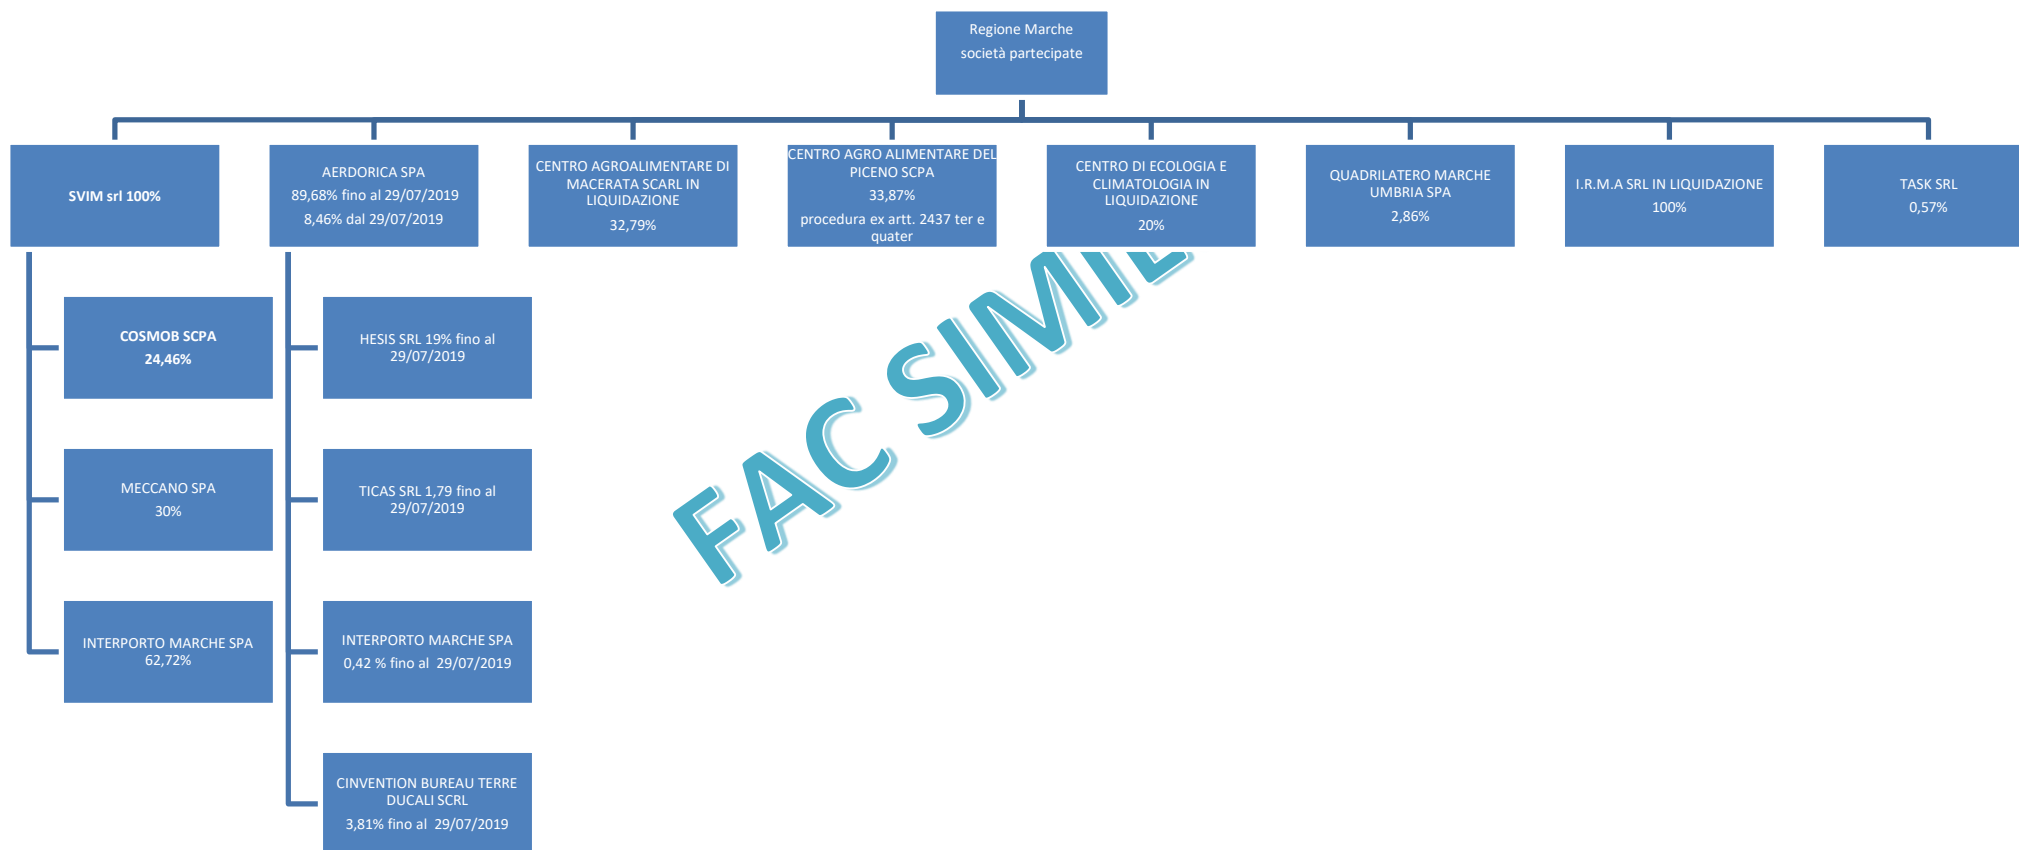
Regione Marche
società partecipate

SVIM srl 100%

AERDORICA SPA
89,68% fino al 29/07/2019
8,46% dal 29/07/2019

CENTRO AGROALIMENTARE DI MACERATA SCARL IN LIQUIDAZIONE
32,79%

CENTRO AGRO ALIMENTARE DEL PICENO SCPA
33,87%
procedura ex artt. 2437 ter e quater

CENTRO DI ECOLOGIA E CLIMATOLOGIA IN LIQUIDAZIONE
20%

QUADRILATERO MARCHE UMBRIA SPA
2,86%

I.R.M.A SRL IN LIQUIDAZIONE
100%

TASK SRL
0,57%

COSMOB SCPA
24,46%

MECCANO SPA
30%

INTERPORTO MARCHE SPA
62,72%

HESIS SRL 19% fino al 29/07/2019

TICAS SRL 1,79 fino al 29/07/2019

INTERPORTO MARCHE SPA
0,42 % fino al 29/07/2019

CINVENTION BUREAU TERRE DUCALI SCRL
3,81% fino al 29/07/2019

FAC SIMILE